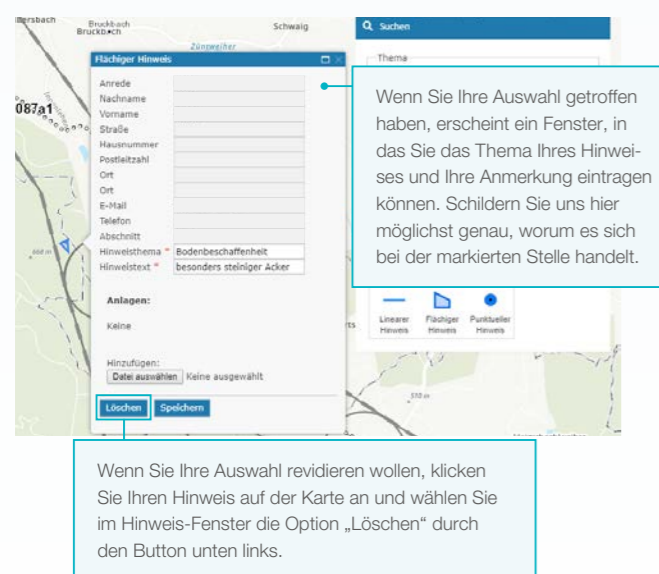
ersbach
Bruckbach
Bruckbach
Schwaig
Zünsweiher
087a1
Flächiger Hinweis
Anrede
Nachname
Vorname
Straße
Hausnummer
Postleitzahl
Ort
Ort
E-Mail
Telefon
Abschnitt
Hinweisthema * Bodenbeschaffenheit
Hinweistext * besonders steiniger Acker
Anlagen:
Keine
Hinzufügen:
Datei auswählen Keine ausgewählt
Löschen Speichern
Suchen
Thema
Wenn Sie Ihre Auswahl getroffen haben, erscheint ein Fenster, in das Sie das Thema Ihres Hinweises und Ihre Anmerkung eintragen können. Schildern Sie uns hier möglichst genau, worum es sich bei der markierten Stelle handelt.
Linearer Hinweis
Flächiger Hinweis
Punktueller Hinweis
Wenn Sie Ihre Auswahl revidieren wollen, klicken Sie Ihren Hinweis auf der Karte an und wählen Sie im Hinweis-Fenster die Option „Löschen“ durch den Button unten links.